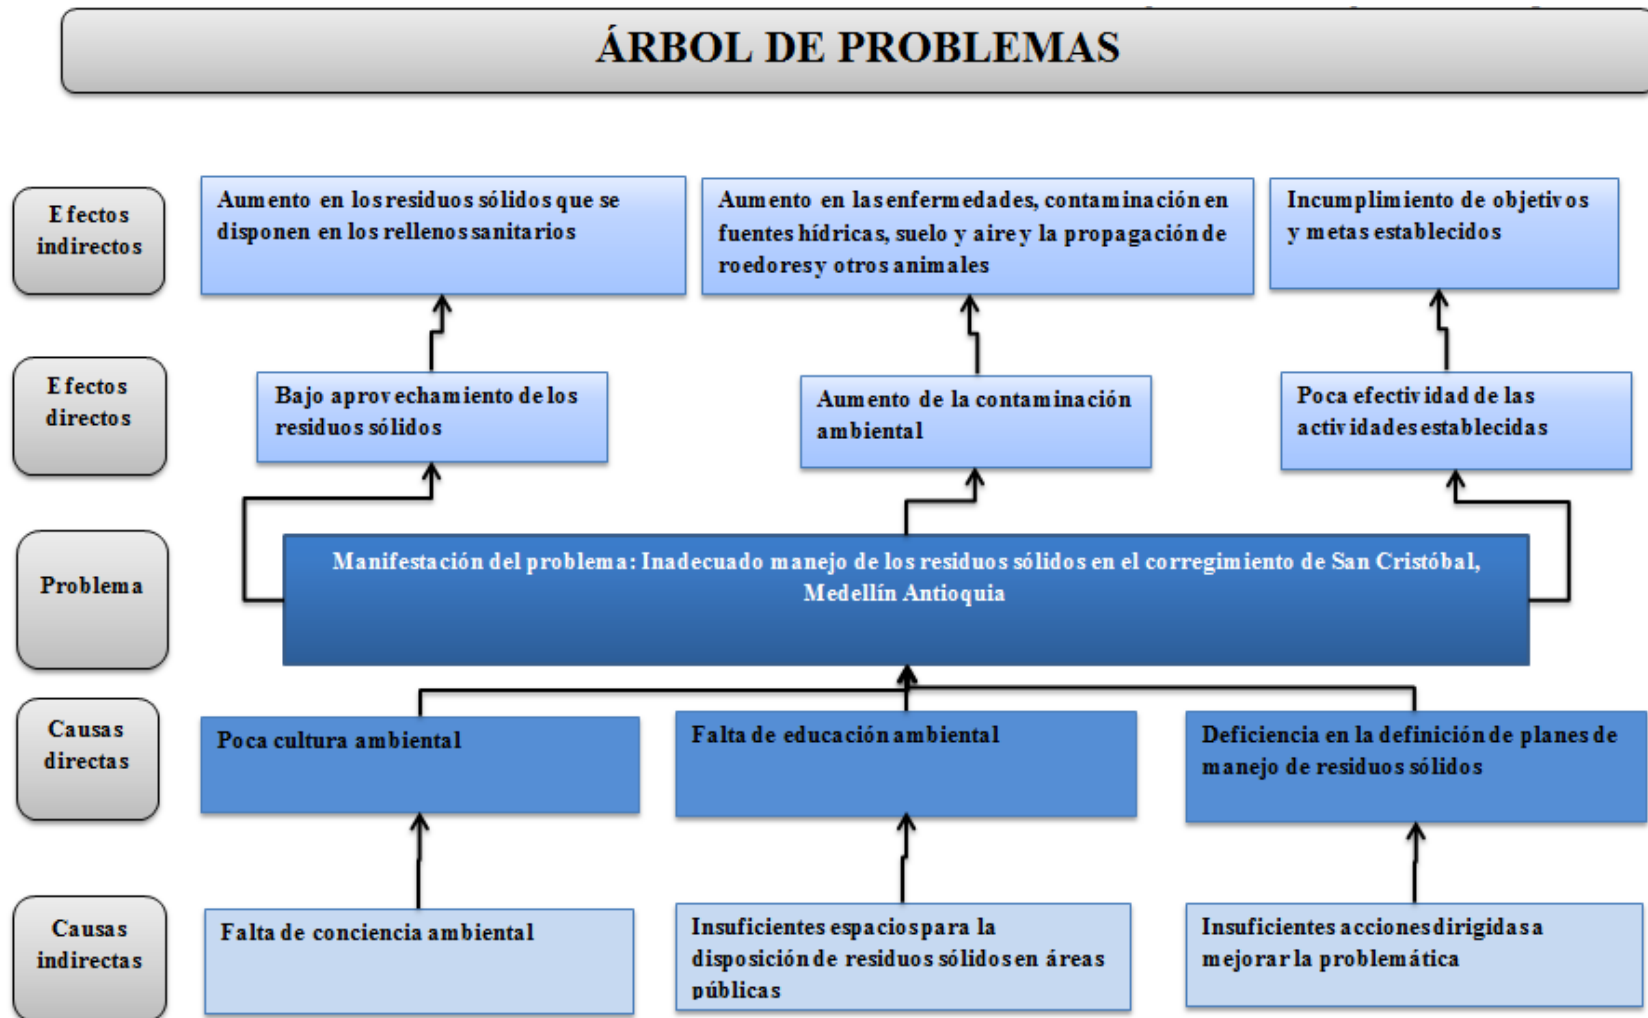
ÁRBOL DE PROBLEMAS

Efectos indirectos

Aumento en los residuos sólidos que se disponen en los rellenos sanitarios

Aumento en las enfermedades, contaminación en fuentes hídricas, suelo y aire y la propagación de roedores y otros animales

Incumplimiento de objetivos y metas establecidos

Efectos directos

Bajo aprovechamiento de los residuos sólidos

Aumento de la contaminación ambiental

Poca efectividad de las actividades establecidas

Problema

Manifestación del problema: Inadecuado manejo de los residuos sólidos en el corregimiento de San Cristóbal, Medellín Antioquia

Causas directas

Poca cultura ambiental

Falta de educación ambiental

Deficiencia en la definición de planes de manejo de residuos sólidos

Causas indirectas

Falta de conciencia ambiental

Insuficientes espacios para la disposición de residuos sólidos en áreas públicas

Insuficientes acciones dirigidas a mejorar la problemática